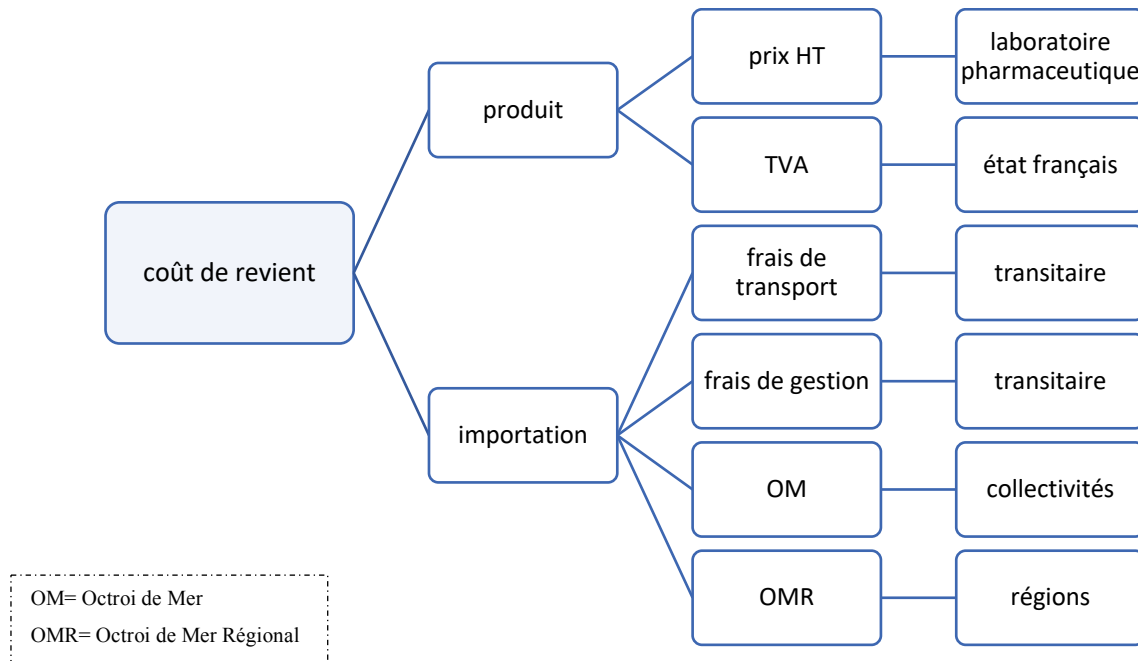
coût de revient

produit

prix HT

laboratoire pharmaceutique

TVA

état français

importation

frais de transport

transitaire

frais de gestion

transitaire

OM

collectivités

OMR

régions

OM= Octroi de Mer

OMR= Octroi de Mer Régional